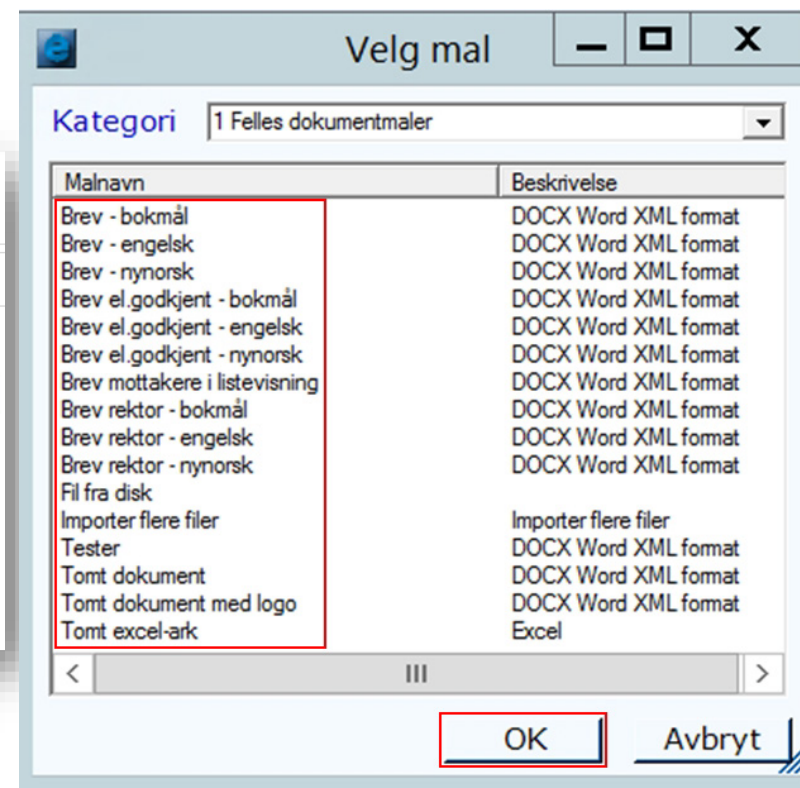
Velg mal

Kategori 1 Felles dokumentmaler

| Malnavn | Beskrivelse |
|---|---|
| Brev - bokmål | DOCX Word XML format |
| Brev - engelsk | DOCX Word XML format |
| Brev - nynorsk | DOCX Word XML format |
| Brev el.godkjent - bokmål | DOCX Word XML format |
| Brev el.godkjent - engelsk | DOCX Word XML format |
| Brev el.godkjent - nynorsk | DOCX Word XML format |
| Brev mottakere i listevisning | DOCX Word XML format |
| Brev rektor - bokmål | DOCX Word XML format |
| Brev rektor - engelsk | DOCX Word XML format |
| Brev rektor - nynorsk | DOCX Word XML format |
| Fil fra disk | |
| Importer flere filer | Importer flere filer |
| Tester | DOCX Word XML format |
| Tomt dokument | DOCX Word XML format |
| Tomt dokument med logo | DOCX Word XML format |
| Tomt excel-ark | Excel |

OK Avbryt